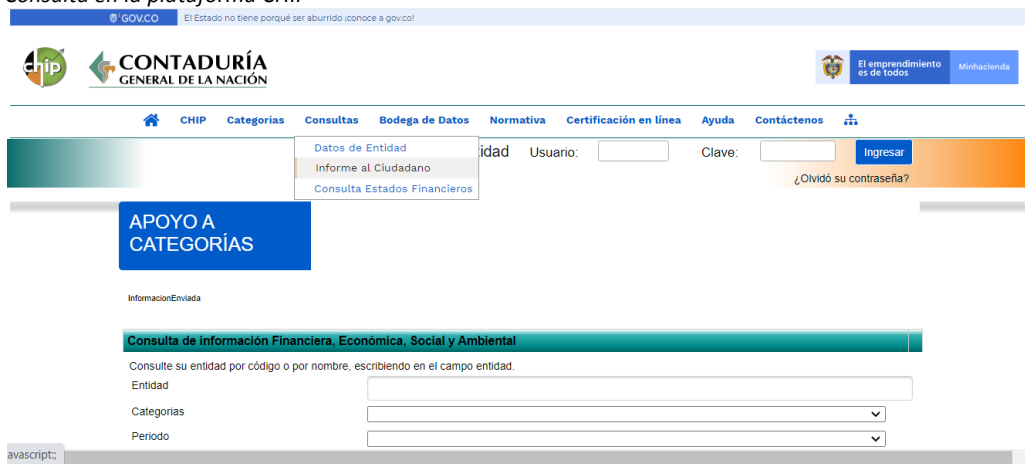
GOV.CO El Estado no tiene porqué ser aburrido ¡conoce a gov.co!

chip CONTADURÍA GENERAL DE LA NACIÓN

El emprendimiento es de todos Minhacienda

CHIP Categorias Consultas Bodega de Datos Normativa Certificación en línea Ayuda Contáctenos

Datos de Entidad
Informe al Ciudadano
Consulta Estados Financieros

idad Usuario: Clave: Ingresar

¿Olvidó su contraseña?

APOYO A CATEGORÍAS

InformacionEnviada

Consulta de información Financiera, Económica, Social y Ambiental

Consulte su entidad por código o por nombre, escribiendo en el campo entidad.

Entidad

Categorias

Periodo

avascript:;